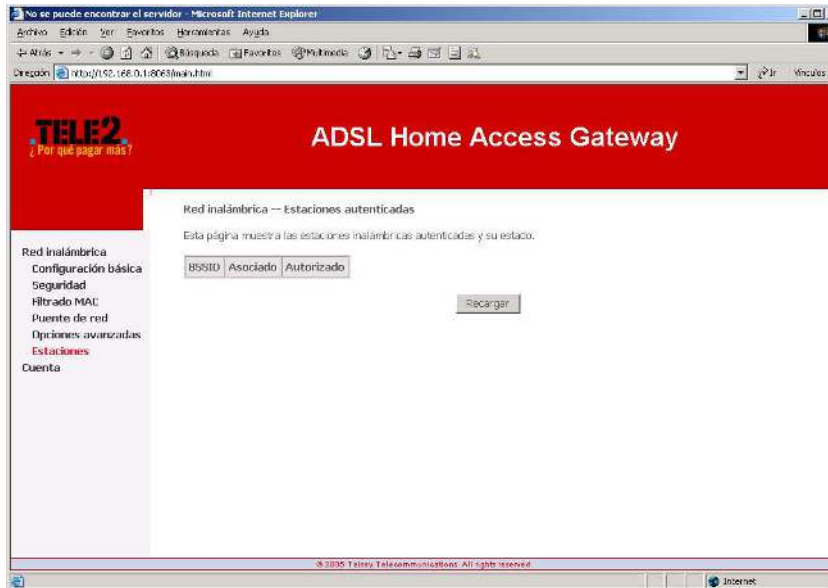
No se puede encontrar el servidor - Microsoft Internet Explorer

Archivo Edición Ver Favoritos Herramientas Ayuda

Atrás Búsqueda Favoritos Multimedia

Dirección http://192.168.0.1:8063/main.html Ir Vínculos

TELE2
¿Por qué pagar más?

ADSL Home Access Gateway

Red inalámbrica
Configuración básica
Seguridad
Filtrado MAC
Puente de red
Opciones avanzadas
Estaciones
Cuenta

Red inalámbrica -- Estaciones autenticadas

Esta página muestra las estaciones inalámbricas autenticadas y su estado.

| BSSID | Asociado | Autorizado |
|---|---|---|

Recargar

© 2005 Telsey Telecommunications. All rights reserved.

Internet